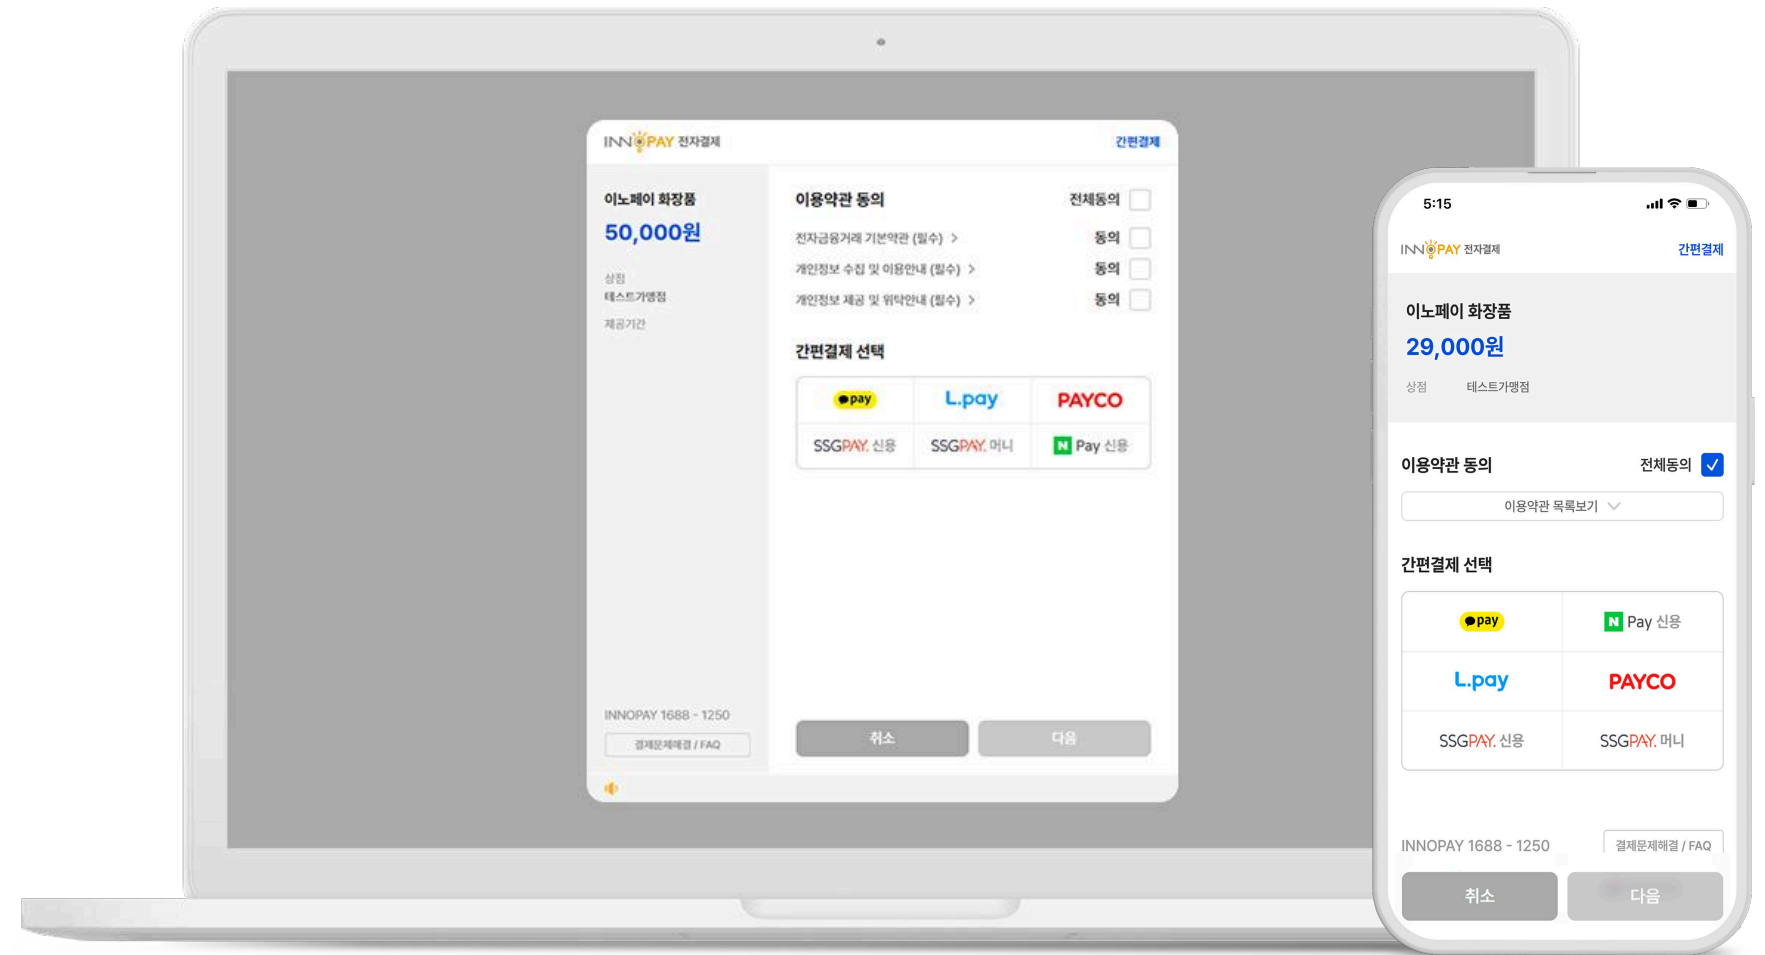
INNOPAY 전자결제
간편결제

이노페이 화장품
50,000원
상점
테스트가맹점
제공기간

이용약관 동의
전체동의
전자금융거래 기본약관 (필수) >
동의
개인정보 수집 및 이용안내 (필수) >
동의
개인정보 제공 및 위탁안내 (필수) >
동의

간편결제 선택

| pay | L.pay | PAYCO |
|---|---|---|
| SSGPAY. 신용 | SSGPAY. 머니 | N Pay 신용 |

INNOPAY 1688 - 1250
결제문제해결 / FAQ
취소
다음

5:15
INNOPAY 전자결제
간편결제
이노페이 화장품
29,000원
상점 테스트가맹점
이용약관 동의
전체동의
이용약관 목록보기
간편결제 선택

| pay | N Pay 신용 |
|---|---|
| L.pay | PAYCO |
| SSGPAY. 신용 | SSGPAY. 머니 |

INNOPAY 1688 - 1250
결제문제해결 / FAQ
취소
다음